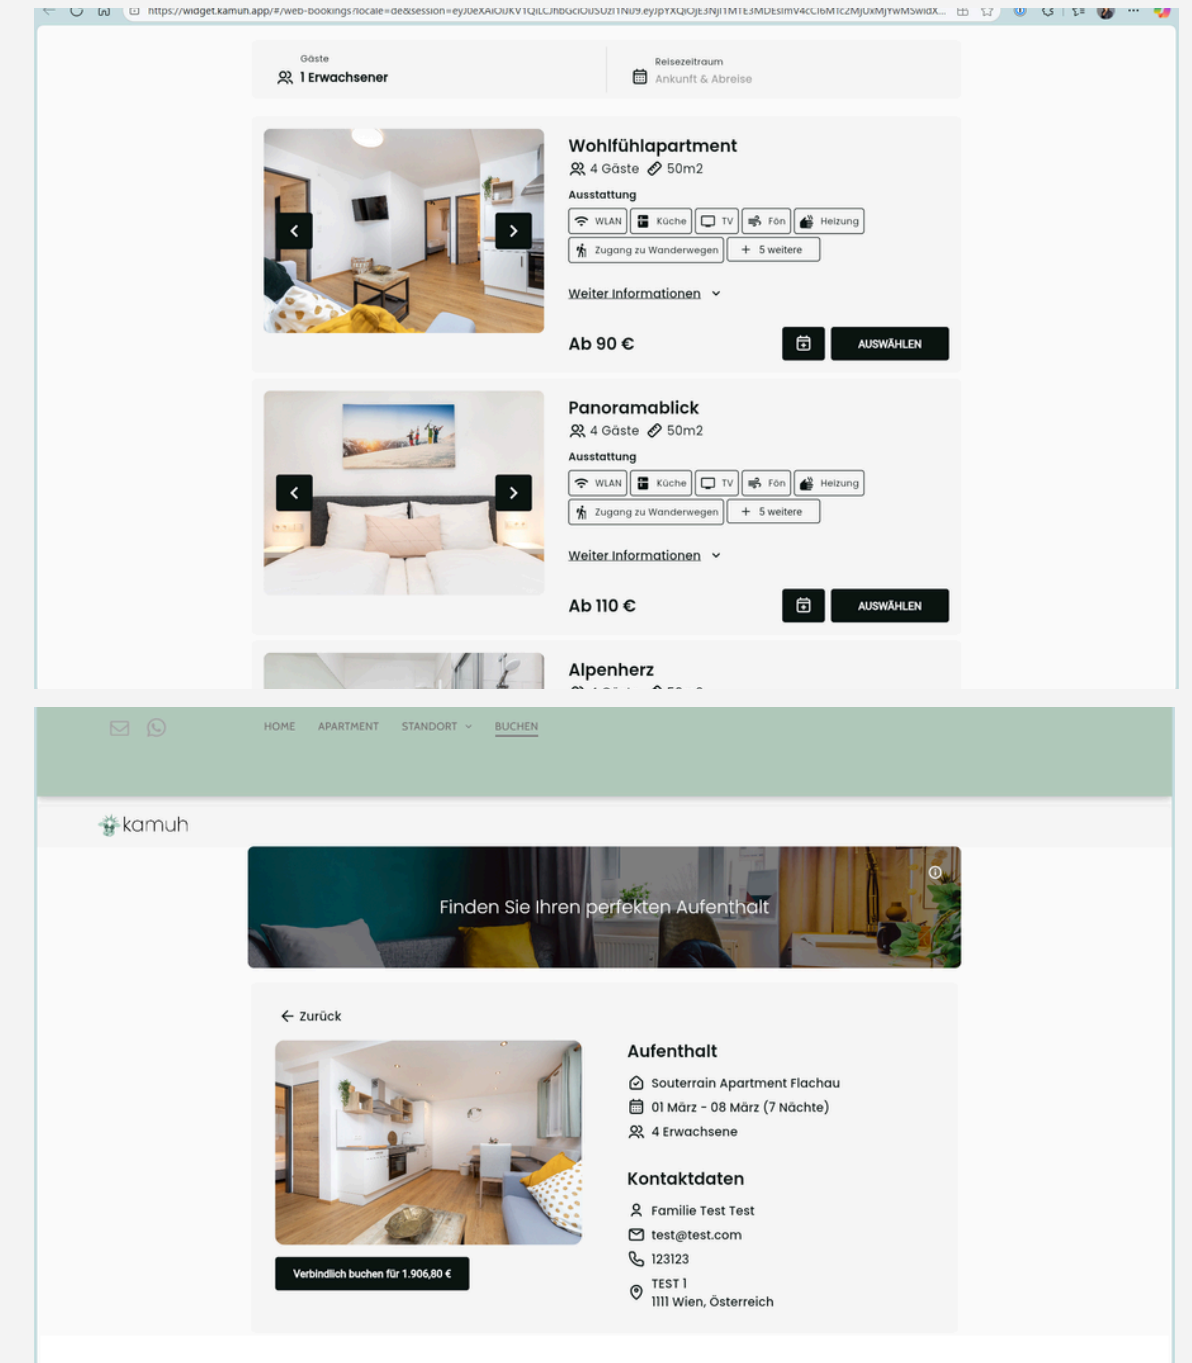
https://widget.kamuh.app/#/web-bookings?locale=de&session=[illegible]

Gäste
1 Erwachsener

Reisezeitraum
Ankunft & Abreise

Wohlfühlapartment
4 Gäste 50m2
Ausstattung
WLAN Küche TV Fön Heizung
Zugang zu Wanderwegen + 5 weitere
Weiter Informationen
Ab 90 €
AUSWÄHLEN

Panoramablick
4 Gäste 50m2
Ausstattung
WLAN Küche TV Fön Heizung
Zugang zu Wanderwegen + 5 weitere
Weiter Informationen
Ab 110 €
AUSWÄHLEN

Alpenherz

HOME APARTMENT STANDORT BUCHEN

kamuh

Finden Sie Ihren perfekten Aufenthalt

Zurück

Aufenthalt
Souterrain Apartment Flachau
01 März - 08 März (7 Nächte)
4 Erwachsene

Kontaktdaten
Familie Test Test
test@test.com
123123
TEST 1
1111 Wien, Österreich

Verbindlich buchen für 1.906,80 €